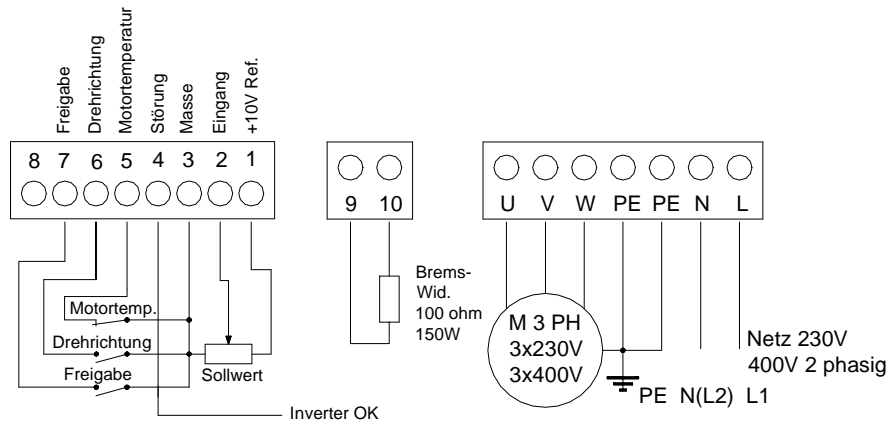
Freigabe
Drehrichtung
Motortemperatur
Störung
Masse
Eingang
+10V Ref.

8 7 6 5 4 3 2 1

9 10

U V W PE PE N L

Motortemp.
Drehrichtung
Freigabe
Sollwert
Inverter OK

Brems-
Wid.
100 ohm
150W

M 3 PH
3x230V
3x400V

Netz 230V
400V 2 phasig

PE N(L2) L1